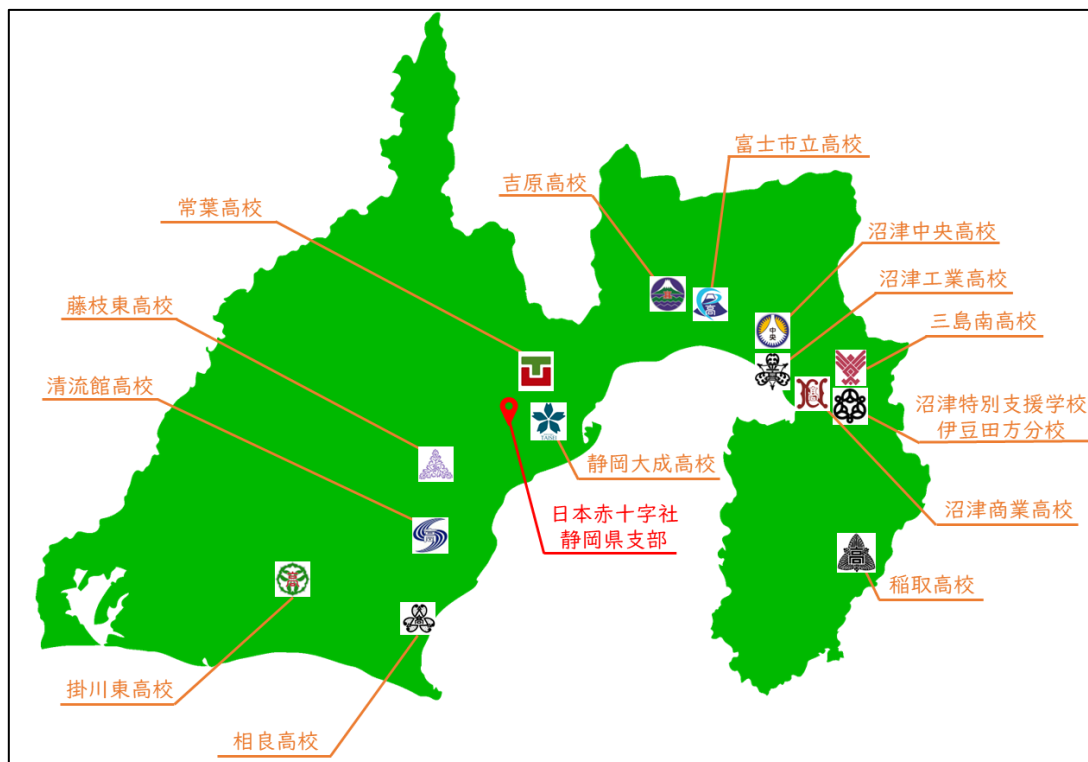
富士市立高校

吉原高校

常葉高校

沼津中央高校

沼津工業高校

藤枝東高校

三島南高校

清流館高校

沼津特別支援学校
伊豆田方分校

静岡大成高校

日本赤十字社
静岡県支部

沼津商業高校

稲取高校

掛川東高校

相良高校